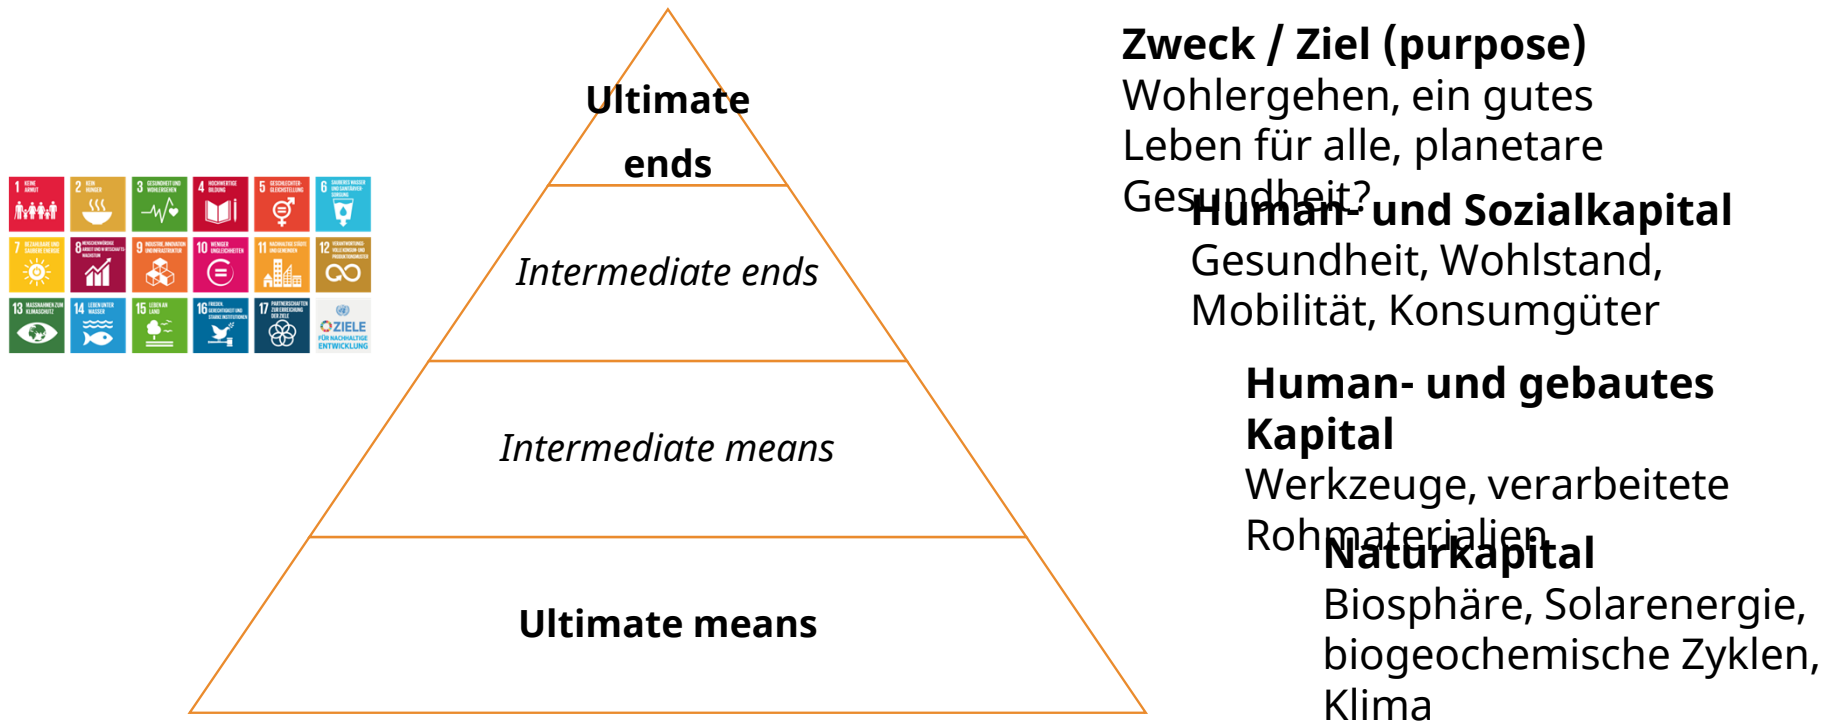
1 KEINE ARMUT
2 KEIN HUNGER
3 GESUNDHEIT UND WOHLERGEHEN
4 HOCHWERTIGE BILDUNG
5 GESCHLECHTER-GLEICHSTELLUNG
6 SAUBERES WASSER UND SANITÄRVERSORGUNG
7 BEZAHLBARE UND SAUBERE ENERGIE
8 MENSCHENWÜRDIGE ARBEIT UND WIRTSCHAFTSWACHSTUM
9 INDUSTRIE, INNOVATION UND INFRASTRUKTUR
10 WENIGER UNGLEICHHEITEN
11 NACHHALTIGE STÄDTE UND GEMEINDEN
12 VERANTWORTUNGSVOLLE KONSUM- UND PRODUKTIONSMUSTER
13 MASSNAHMEN ZUM KLIMASCHUTZ
14 LEBEN UNTER WASSER
15 LEBEN AN LAND
16 FRIEDEN, GERECHTIGKEIT UND STARKE INSTITUTIONEN
17 PARTNERSCHAFTEN ZUR ERREICHUNG DER ZIELE
ZIELE FÜR NACHHALTIGE ENTWICKLUNG

Ultimate ends

Intermediate ends

Intermediate means

Ultimate means

**Zweck / Ziel (purpose)**
Wohlergehen, ein gutes Leben für alle, planetare Gesundheit?

**Human- und Sozialkapital**
Gesundheit, Wohlstand, Mobilität, Konsumgüter

**Human- und gebautes Kapital**
Werkzeuge, verarbeitete Rohmaterialien

**Naturkapital**
Biosphäre, Solarenergie, biogeochemische Zyklen, Klima